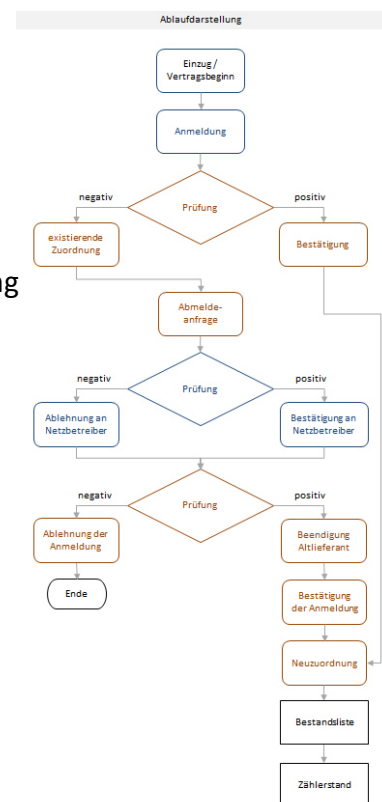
Ablaufdarstellung

Einzug / Vertragsbeginn

Anmeldung

negativ

Prüfung

positiv

existierende Zuordnung

Bestätigung

ng

Abmelde-anfrage

negativ

Prüfung

positiv

Ablehnung an Netzbetreiber

Bestätigung an Netzbetreiber

negativ

Prüfung

positiv

Ablehnung der Anmeldung

Beendigung Altlieferant

Ende

Bestätigung der Anmeldung

Neuzuordnung

Bestandsliste

Zählerstand